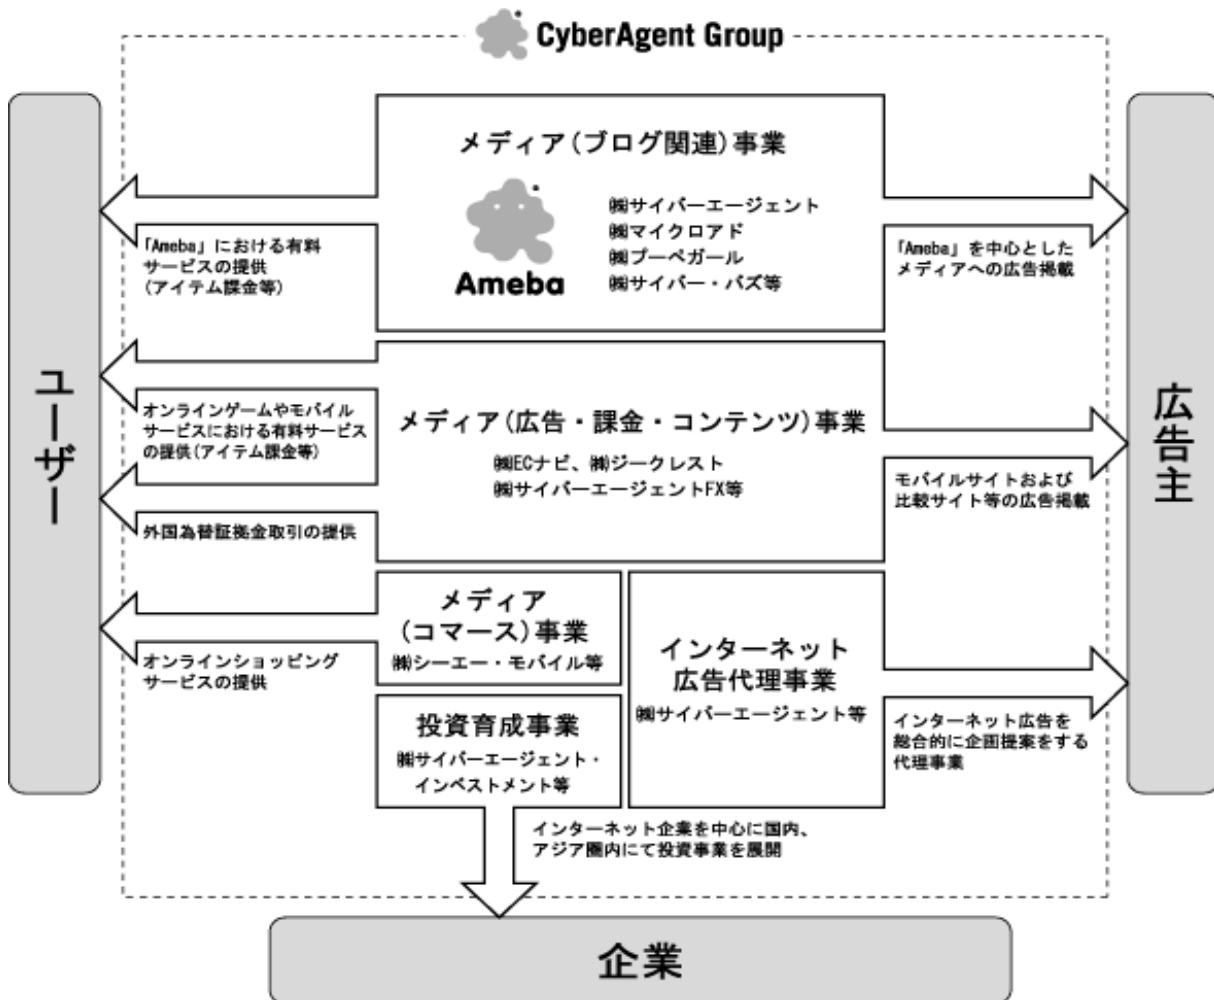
CyberAgent Group

ユーザー

広告主

メディア(ブログ関連)事業

Ameba

㈱サイバーエージェント
㈱マイクロアド
㈱プーペガール
㈱サイバー・バズ等

「Ameba」における有料サービスの提供(アイテム課金等)

「Ameba」を中心としたメディアへの広告掲載

メディア(広告・課金・コンテンツ)事業

㈱ECナビ、㈱ジークレスト
㈱サイバーエージェントFX等

オンラインゲームやモバイルサービスにおける有料サービスの提供(アイテム課金等)

外国為替証拠金取引の提供

モバイルサイトおよび比較サイト等の広告掲載

メディア(コマース)事業
㈱シーエー・モバイル等

オンラインショッピングサービスの提供

インターネット広告代理事業
㈱サイバーエージェント等

インターネット広告を総合的に企画提案をする代理事業

投資育成事業
㈱サイバーエージェント・インベストメント等

インターネット企業を中心に国内、アジア圏内にて投資事業を展開

企業